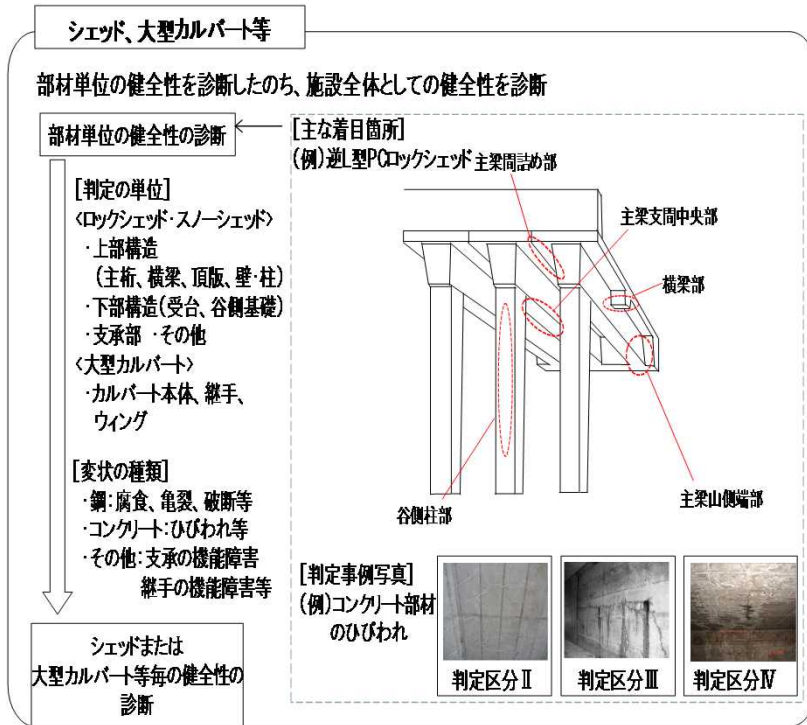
シェッド、大型カルバート等

部材単位の健全性を診断したのち、施設全体としての健全性を診断

部材単位の健全性の診断

[判定の単位]
〈ロックシェッド・スノーシェッド〉
・上部構造
（主桁、横梁、頂版、壁・柱）
・下部構造（受台、谷側基礎）
・支承部 ・その他
〈大型カルバート〉
・カルバート本体、継手、ウィング

[変状の種類]
・鋼：腐食、亀裂、破断等
・コンクリート：ひびわれ等
・その他：支承の機能障害
継手の機能障害等

シェッドまたは
大型カルバート等毎の健全性の診断

[主な着目箇所]
（例）逆L型PCロックシェッド

主梁間詰め部

主梁支間中央部

横梁部

主梁山側端部

谷側柱部

[判定事例写真]
（例）コンクリート部材のひびわれ

判定区分Ⅱ

判定区分Ⅲ

判定区分Ⅳ